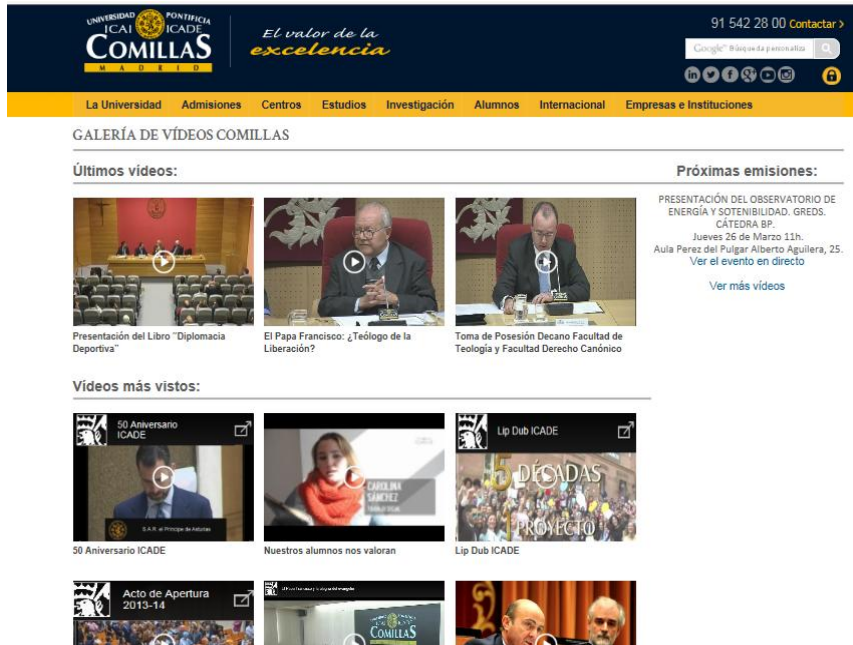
UNIVERSIDAD PONTIFICIA
ICAI ICADE
COMILLAS
MADRID

El valor de la excelencia

91 542 28 00 Contactar >

Google Búsqueda personalizada

La Universidad Admisiones Centros Estudios Investigación Alumnos Internacional Empresas e Instituciones

GALERÍA DE VÍDEOS COMILLAS

Últimos vídeos:

Presentación del Libro "Diplomacia Deportiva"

El Papa Francisco: ¿Teólogo de la Liberación?

Toma de Posesión Decano Facultad de Teología y Facultad Derecho Canónico

Próximas emisiones:

PRESENTACIÓN DEL OBSERVATORIO DE ENERGÍA Y SOTENIBILIDAD. GREDS. CÁTEDRA BP.
Jueves 26 de Marzo 11h.
Aula Perez del Pulgar Alberto Aguilera, 25.
Ver el evento en directo

Ver más vídeos

Vídeos más vistos:

50 Aniversario ICADE

S.A.R. el Príncipe de Asturias

50 Aniversario ICADE

CAROLINA SÁNCHEZ

Nuestros alumnos nos valoran

Lip Dub ICADE

5 DÉCADAS 1 PROYECTO

Lip Dub ICADE

Acto de Apertura 2013-14

COMILLAS